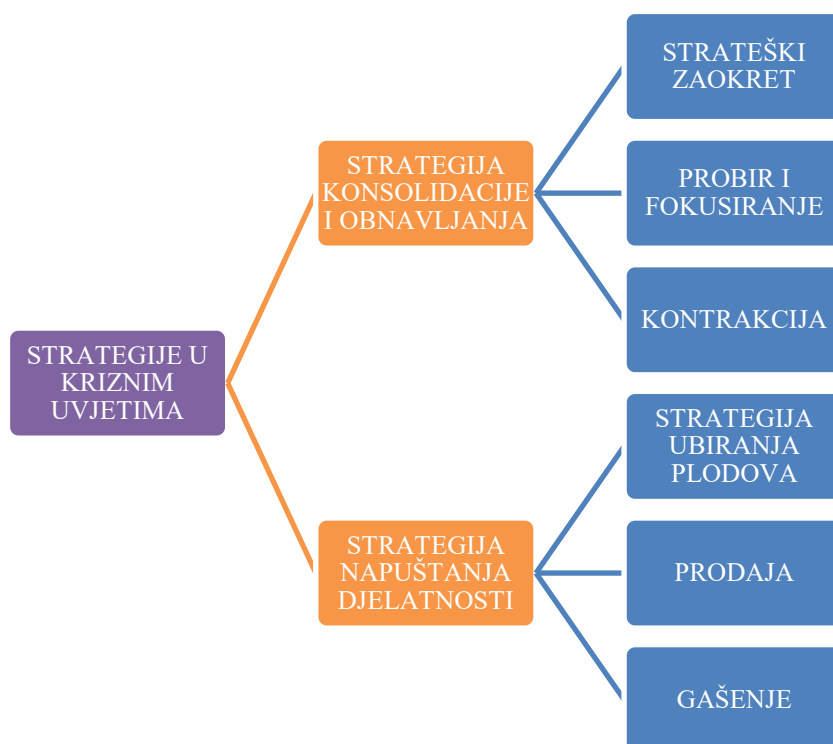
STRATEGIJE U KRIZNIM UVJETIMA

STRATEGIJA KONSOLIDACIJE I OBNAVLJANJA

STRATEŠKI ZAOKRET

PROBIR I FOKUSIRANJE

KONTRAKCIJA

STRATEGIJA NAPUŠTANJA DJELATNOSTI

STRATEGIJA UBIRANJA PLODOVA

PRODAJA

GAŠENJE